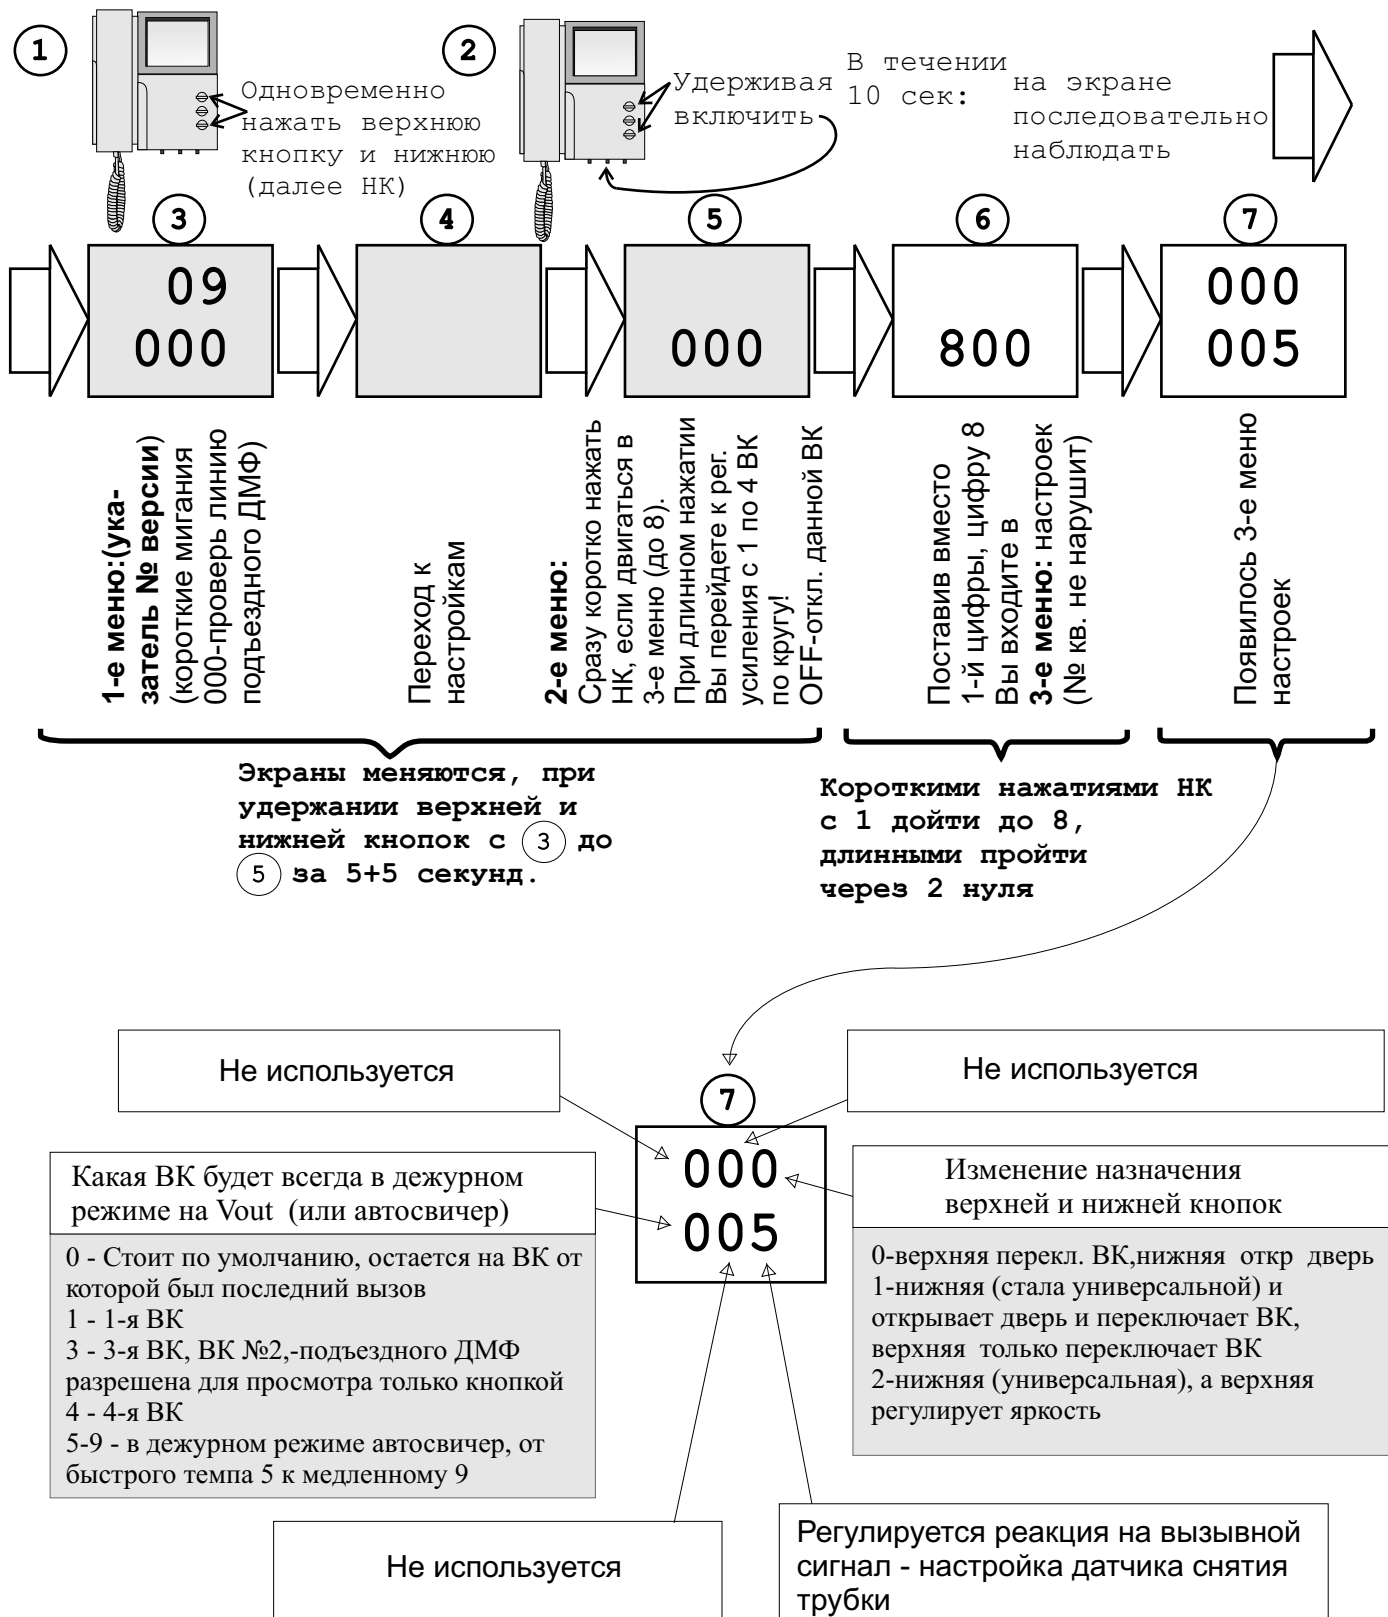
1

Одновременно нажать верхнюю кнопку и нижнюю (далее НК)

2

Удерживая включить

В течении 10 сек:

на экране последовательно наблюдать

3

09
000

4

5

000

6

800

7

000
005

1-е меню:(указатель № версии) (короткие мигания 000-проверь линию подъездного ДМФ)

Переход к настройкам

2-е меню: Сразу коротко нажать НК, если двигаться в 3-е меню (до 8). При длинном нажатии Вы перейдете к рег. усиления с 1 по 4 ВК по кругу! OFF-откл. данной ВК

Поставив вместо 1-й цифры, цифру 8 Вы входите в 3-е меню: настроек (№ кв. не нарушит)

Появилось 3-е меню настроек

Экраны меняются, при удержании верхней и нижней кнопок с 3 до 5 за 5+5 секунд.

Короткими нажатиями НК с 1 дойти до 8, длинными пройти через 2 нуля

Не используется

Не используется

7

000
005

Какая ВК будет всегда в дежурном режиме на Vout (или автосвичер)

0 - Стоит по умолчанию, остается на ВК от которой был последний вызов
1 - 1-я ВК
3 - 3-я ВК, ВК №2,-подъездного ДМФ разрешена для просмотра только кнопкой
4 - 4-я ВК
5-9 - в дежурном режиме автосвичер, от быстрого темпа 5 к медленному 9

Изменение назначения верхней и нижней кнопок

0-верхняя перекл. ВК,нижняя откр дверь
1-нижняя (стала универсальной) и открывает дверь и переключает ВК, верхняя только переключает ВК
2-нижняя (универсальная), а верхняя регулирует яркость

Не используется

Регулируется реакция на вызывной сигнал - настройка датчика снятия трубки